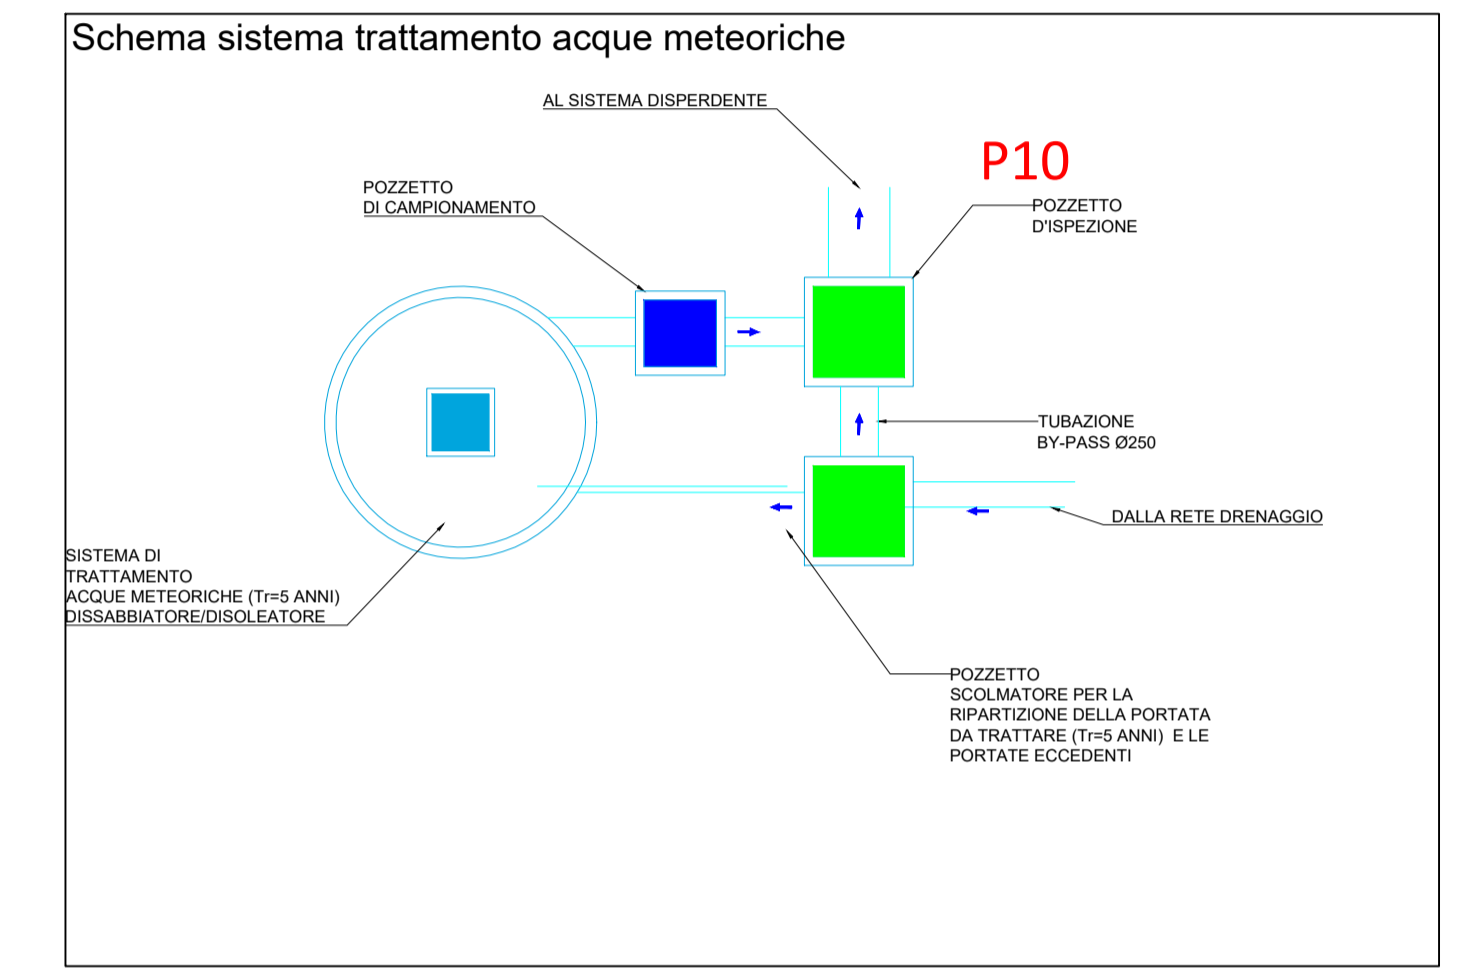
Schema sistema trattamento acque meteoriche

AL SISTEMA DISPERDENTE

P10

POZZETTO
DI CAMPIONAMENTO

POZZETTO
D'ISPEZIONE

TUBAZIONE
BY-PASS Ø250

DALLA RETE DRENAGGIO

SISTEMA DI
TRATTAMENTO
ACQUE METEORICHE (Tr=5 ANNI)
DISSABBIATORE/DISOLEATORE

POZZETTO
SCOLMATORE PER LA
RIPARTIZIONE DELLA PORTATA
DA TRATTARE (Tr=5 ANNI) E LE
PORTATE ECCEDENTI